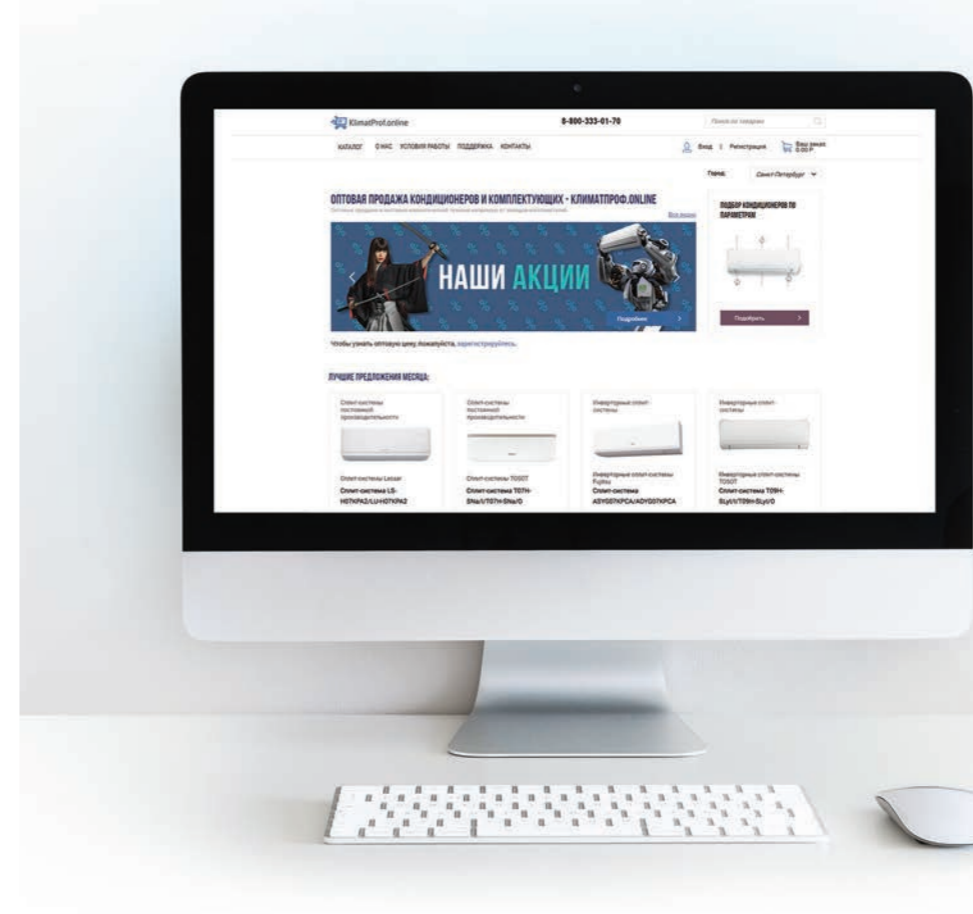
KlimatProf.online

8-800-333-01-70

Поиск по товарам

КАТАЛОГ О НАС УСЛОВИЯ РАБОТЫ ПОДДЕРЖКА КОНТАКТЫ

Вход | Регистрация

Ваш заказ 0.00 ₽

Город: Санкт-Петербург

ОПТОВАЯ ПРОДАЖА КОНДИЦИОНЕРОВ И КОМПЛЕКТУЮЩИХ - КЛИМАТПРОФ.ONLINE

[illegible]

Все акции

НАШИ АКЦИИ

Подробнее

ПОДБОР КОНДИЦИОНЕРОВ ПО ПАРАМЕТРАМ

Подобрать

Чтобы узнать оптовую цену пожалуйста, зарегистрируйтесь.

ЛУЧШИЕ ПРЕДЛОЖЕНИЯ МЕСЯЦА:

Сплит-системы постоянной производительности

Сплит-системы Lessar

Сплит-система LS-H07KPA2/LU-H07KPA2

Сплит-системы постоянной производительности

Сплит-системы TOSOT

Сплит-система T07H-SNa/I/T07H-SNa/O

Инверторные сплит-системы

Инверторные сплит-системы Fujitsu

Сплит-система ASYG07KPCA/AOYG07KPCA

Инверторные сплит-системы

Инверторные сплит-системы TOSOT

Сплит-система T09H-SLyl/I/T09H-SLyl/O